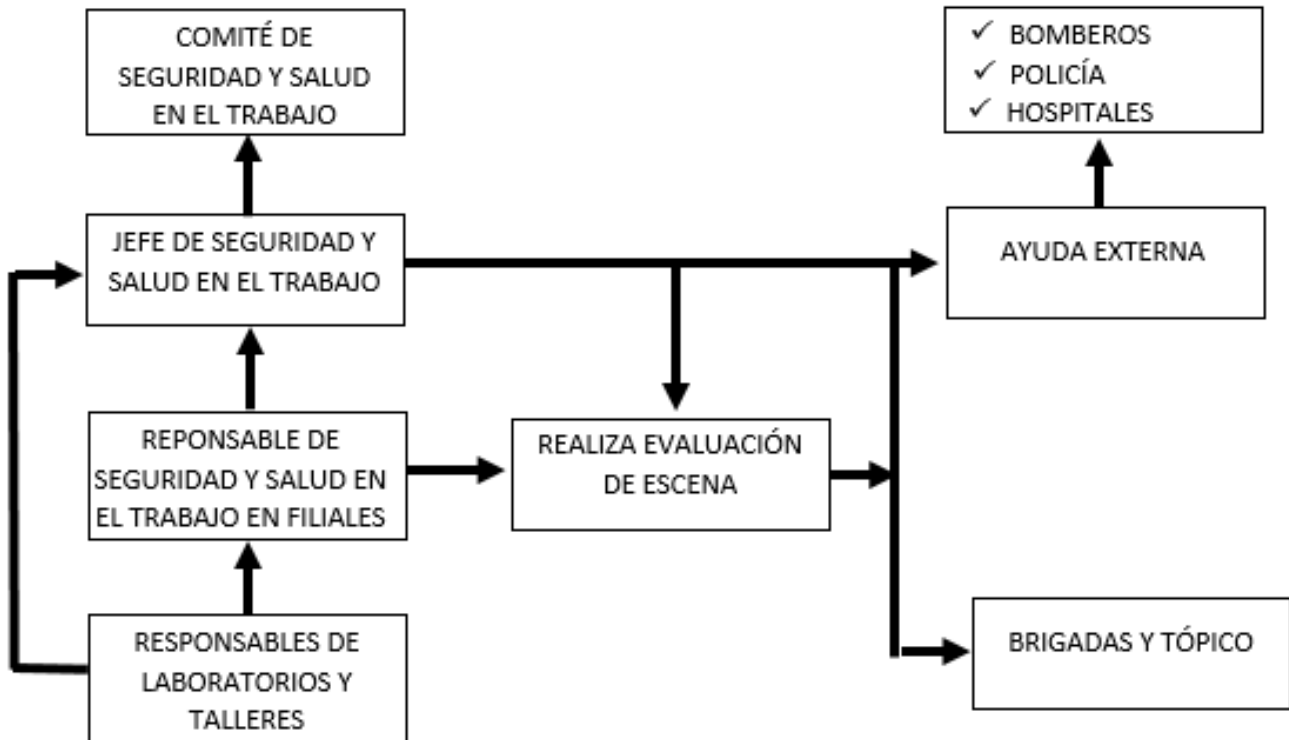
COMITÉ DE SEGURIDAD Y SALUD EN EL TRABAJO

✓ BOMBEROS
✓ POLICÍA
✓ HOSPITALES

JEFE DE SEGURIDAD Y SALUD EN EL TRABAJO

AYUDA EXTERNA

REPONSABLE DE SEGURIDAD Y SALUD EN EL TRABAJO EN FILIALES

REALIZA EVALUACIÓN DE ESCENA

RESPONSABLES DE LABORATORIOS Y TALLERES

BRIGADAS Y TÓPICO